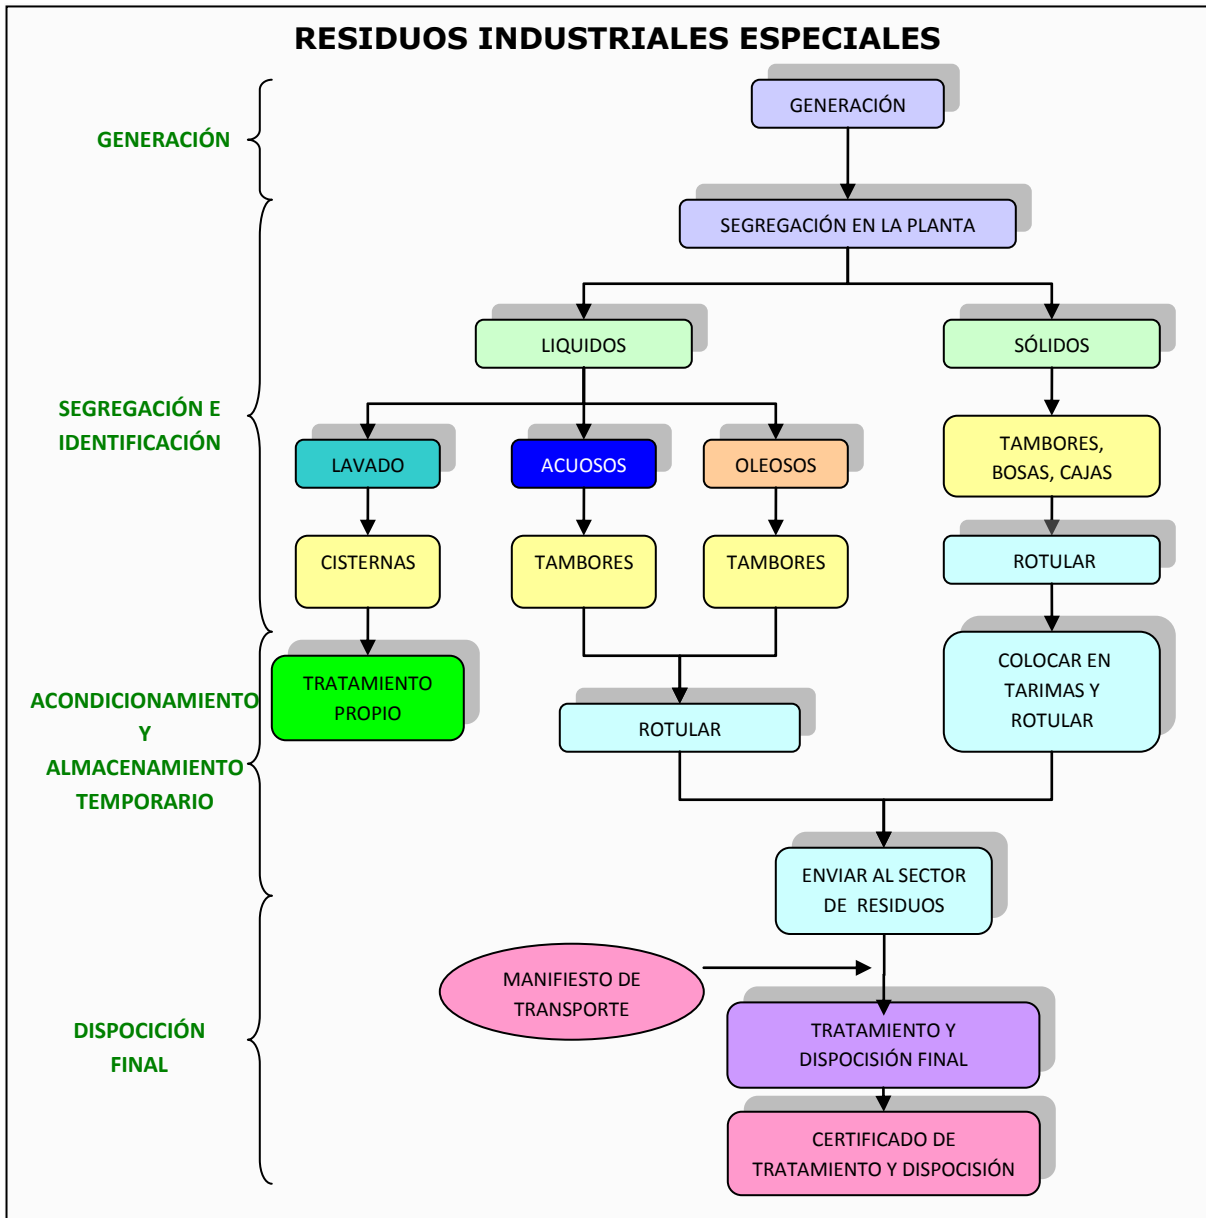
RESIDUOS INDUSTRIALES ESPECIALES

GENERACIÓN

SEGREGACIÓN E IDENTIFICACIÓN

ACONDICIONAMIENTO Y ALMACENAMIENTO TEMPORARIO

DISPOCIÓN FINAL

GENERACIÓN

SEGREGACIÓN EN LA PLANTA

LIQUIDOS

SÓLIDOS

LAVADO

ACUOSOS

OLEOSOS

TAMBORES, BOSAS, CAJAS

CISTERNAS

TAMBORES

TAMBORES

ROTULAR

TRATAMIENTO PROPIO

ROTULAR

COLOCAR EN TARIMAS Y ROTULAR

ENVIAR AL SECTOR DE RESIDUOS

MANIFIESTO DE TRANSPORTE

TRATAMIENTO Y DISPOCISIÓN FINAL

CERTIFICADO DE TRATAMIENTO Y DISPOCISIÓN